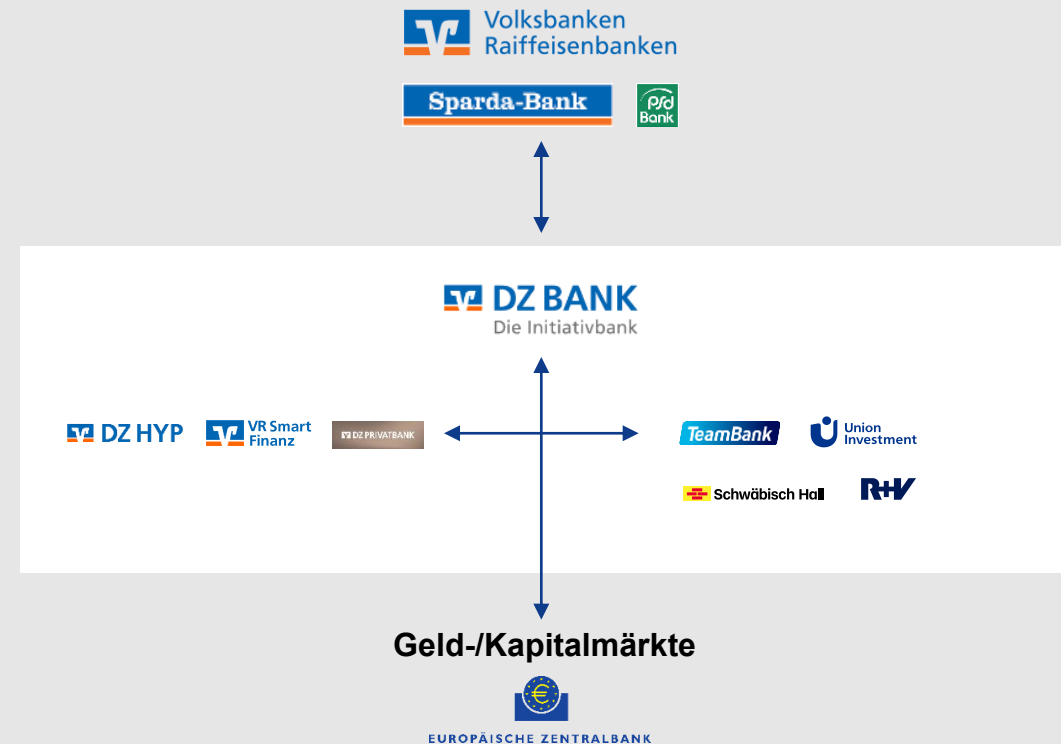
Volksbanken Raiffeisenbanken

Sparda-Bank

psd Bank

DZ BANK
Die Initiativbank

DZ HYP

VR Smart Finanz

DZ PRIVATBANK

TeamBank

Union Investment

Schwäbisch Hall

R+V

Geld-/Kapitalmärkte

€

EUROPÄISCHE ZENTRALBANK